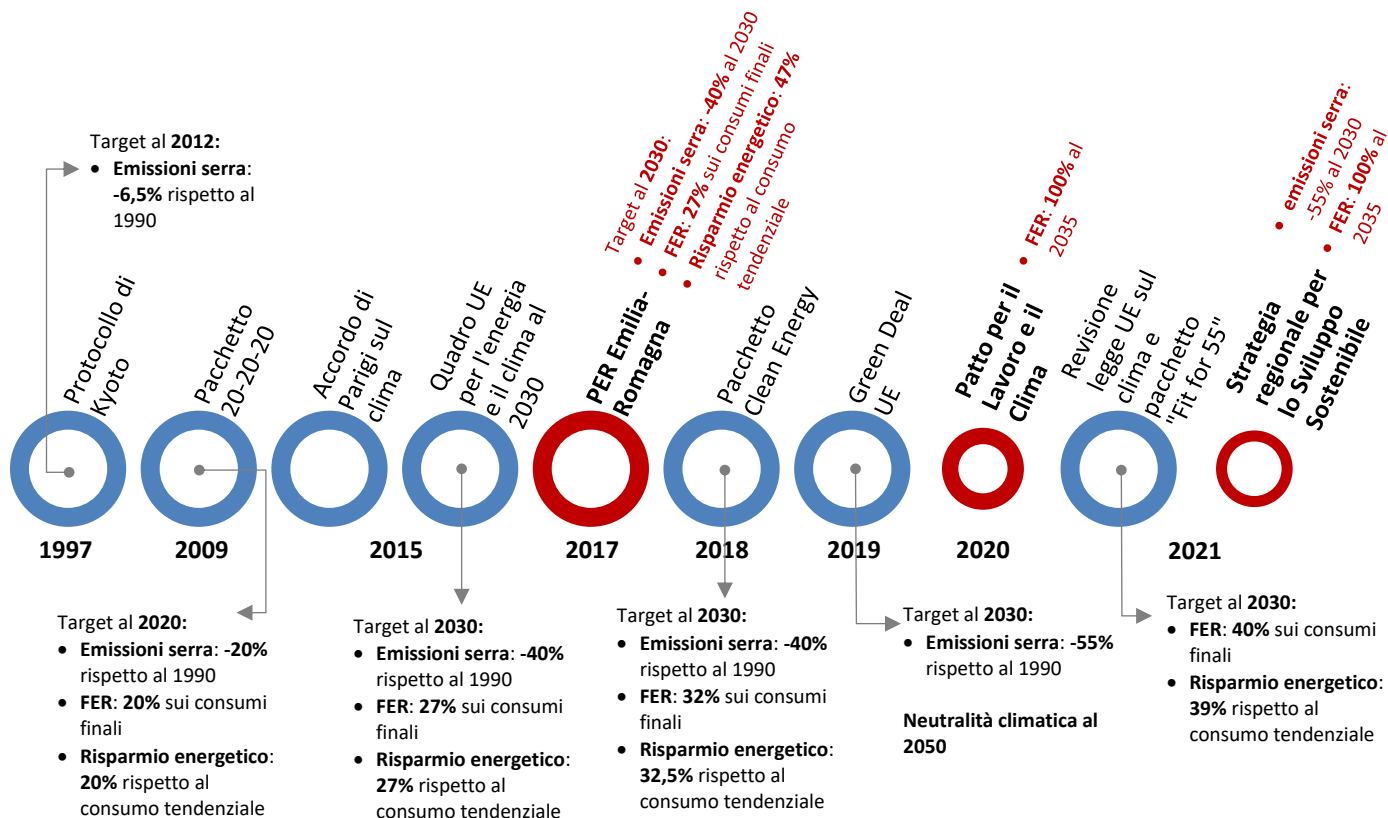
Target al **2012:**
- **Emissioni serra**: **-6,5%** rispetto al 1990

Protocollo di Kyoto
1997

Pacchetto 20-20-20
2009

Target al **2020:**
- **Emissioni serra**: **-20%** rispetto al 1990
- **FER**: **20%** sui consumi finali
- **Risparmio energetico**: **20%** rispetto al consumo tendenziale

Accordo di Parigi sul clima
2015

Quadro UE per l'energia e il clima al 2030

Target al **2030:**
- **Emissioni serra**: **-40%** rispetto al 1990
- **FER**: **27%** sui consumi finali
- **Risparmio energetico**: **27%** rispetto al consumo tendenziale

Target al **2030**:
- **Emissioni serra**: **-40%** al 2030
- **FER**: **27%** sui consumi finali
- **Risparmio energetico**: **47%** rispetto al consumo tendenziale

**PER Emilia-Romagna**
2017

Pacchetto Clean Energy
2018

Target al **2030:**
- **Emissioni serra**: **-40%** rispetto al 1990
- **FER**: **32%** sui consumi finali
- **Risparmio energetico**: **32,5%** rispetto al consumo tendenziale

Green Deal UE
2019

Target al **2030:**
- **Emissioni serra**: **-55%** rispetto al 1990

**Neutralità climatica al 2050**

- **FER**: **100%** al 2035

**Patto per il Lavoro e il Clima**
2020

Revisione legge UE sul clima e pacchetto "Fit for 55"

Target al **2030:**
- **FER**: **40%** sui consumi finali
- **Risparmio energetico**: **39%** rispetto al consumo tendenziale

- **emissioni serra**: -55% al 2030
- **FER**: **100%** al 2035

**Strategia regionale per lo Sviluppo Sostenibile**
2021